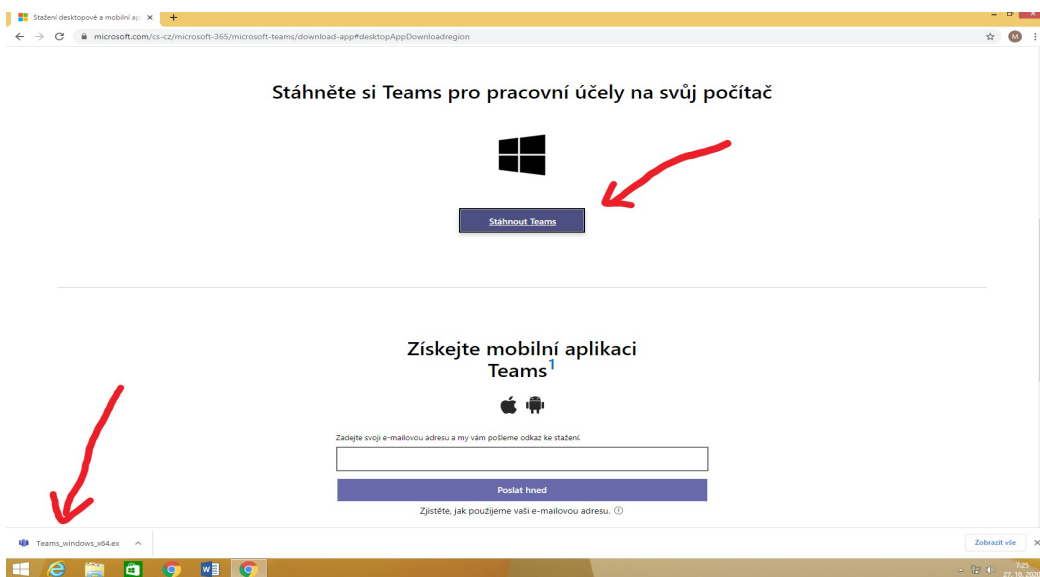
Stažení desktopové a mobilní ap ×
+
microsoft.com/cs-cz/microsoft-365/microsoft-teams/download-app#desktopAppDownloadregion

Stáhněte si Teams pro pracovní účely na svůj počítač

Stáhnout Teams

Získejte mobilní aplikaci Teams$^1$

Zadejte svoji e-mailovou adresu a my vám pošleme odkaz ke stažení.

Poslat hned

Zjistěte, jak použijeme vaši e-mailovou adresu. ⓘ

Teams_windows_x64.ex

Zobrazit vše

7:25
27.10.2020